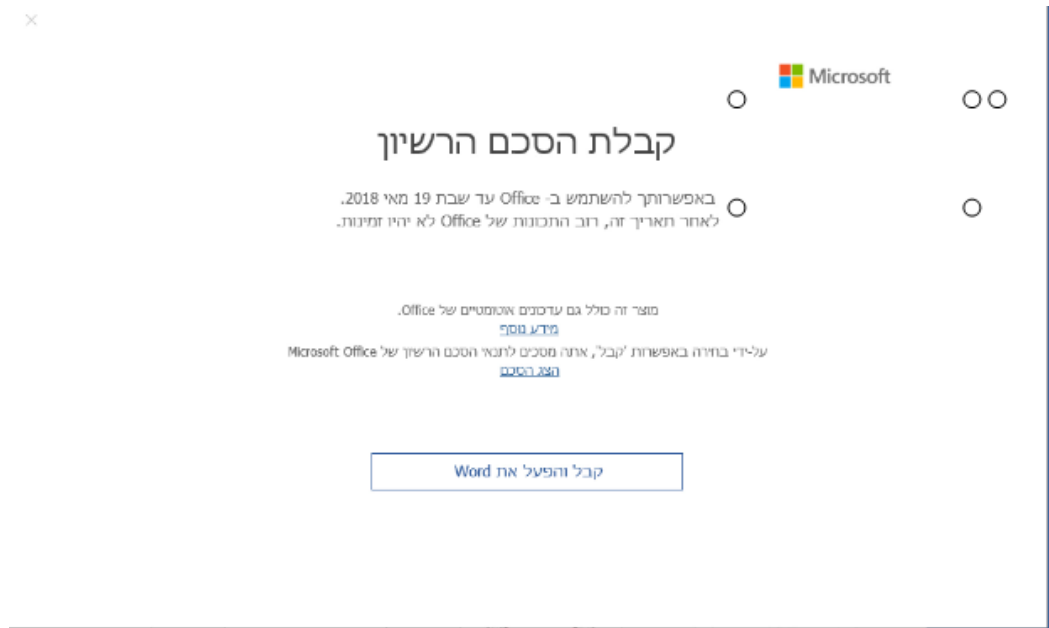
×

Microsoft

קבלת הסכם הרשיון

באפשרותך להשתמש ב- Office עד שבת 19 מאי 2018.
לאחר תאריך זה, רוב התכונות של Office לא יהיו זמינות.

מוצר זה כולל גם עדכונים אוטומטיים של Office.
מידע נוסף
על-ידי בחירה באפשרות 'קבל', אתה מסכים לתנאי הסכם הרשיון של Microsoft Office
הצג הסכם

קבל והפעל את Word